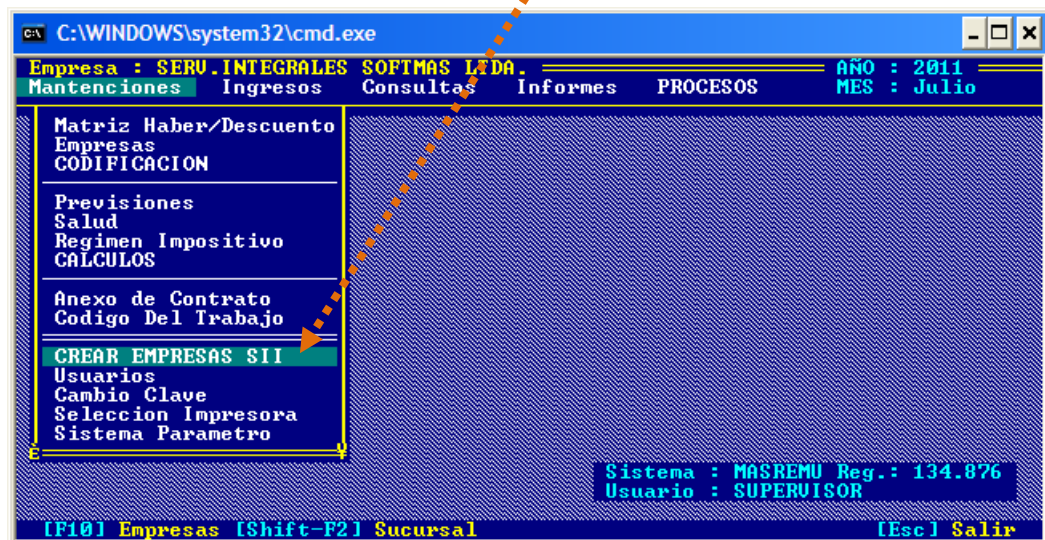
C:\WINDOWS\system32\cmd.exe

Empresa : SERV.INTEGRALES SOFTMAS LTDA.
AÑO : 2011
Mantenciones Ingresos Consultas Informes PROCESOS
MES : Julio

Matriz Haber/Descuento
Empresas
CODIFICACION

Previsiones
Salud
Regimen Impositivo
CALCULOS

Anexo de Contrato
Codigo Del Trabajo

CREAR EMPRESAS SII
Usuarios
Cambio Clave
Seleccion Impresora
Sistema Parametro

Sistema : MASREMU Reg.: 134.876
Usuario : SUPERVISOR

[F10] Empresas [Shift-F2] Sucursal
[Esc] Salir